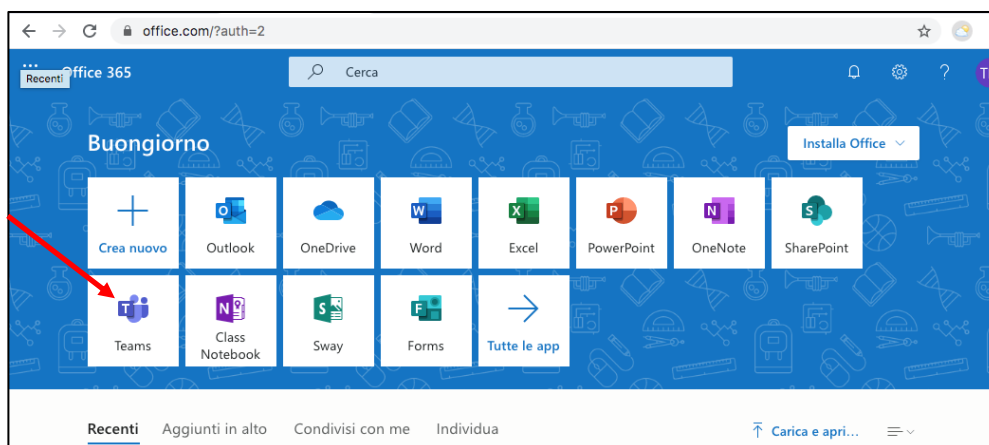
office.com/?auth=2

Recenti Office 365

Cerca

Buongiorno

Installa Office

Crea nuovo
Outlook
OneDrive
Word
Excel
PowerPoint
OneNote
SharePoint

Teams
Class Notebook
Sway
Forms
Tutte le app

Recenti Aggiunti in alto Condivisi con me Individua

Carica e apri...